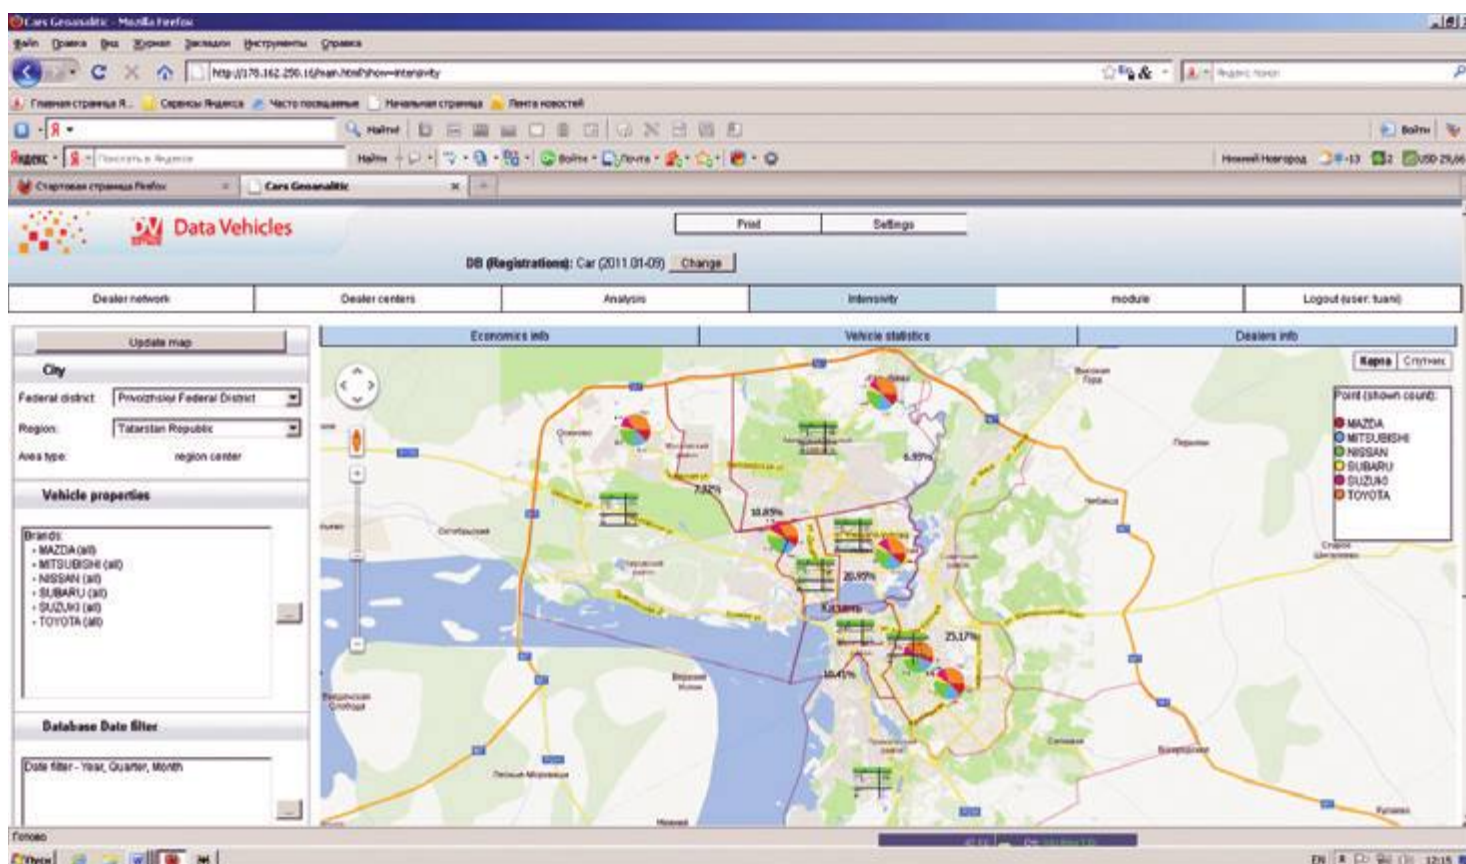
Cars Geoanalitic - Mozilla Firefox

Файл Правка Вид Журнал Закладки Инструменты Справка

http://178.162.250.16/main.html?show=intensivity

Главная страница Я... Сервисы Яндекса Часто посещаемые Начальная страница Лента новостей

Найти Войти

Яндекс Поиск в Яндексе Найти Войти Почта Нижний Новгород -13 2 USD 29,66

Стартовая страница Firefox Cars Geoanalitic

Data Vehicles

Print Settings

DB (Registrations): Car (2011.01-09) Change

| Dealer network | Dealer centers | Analysis | Intensivity | module | Logout (user: tuani) |
|---|---|---|---|---|---|

Update map

City

Federal district Privolzhskiy Federal District

Region Tatarstan Republic

Area type region center

Vehicle properties

Brands:
- MAZDA (all)
- MITSUBISHI (all)
- NISSAN (all)
- SUBARU (all)
- SUZUKI (all)
- TOYOTA (all)

Database Date filter

Date filter - Year, Quarter, Month

| Economics info | Vehicle statistics | Dealers info |
|---|---|---|

Карта Спутник

Point (shown count):
MAZDA
MITSUBISHI
NISSAN
SUBARU
SUZUKI
TOYOTA

6.95%
7.82%
10.85%
20.97%
25.17%
10.45%

Казань

Готово

EN 12:15